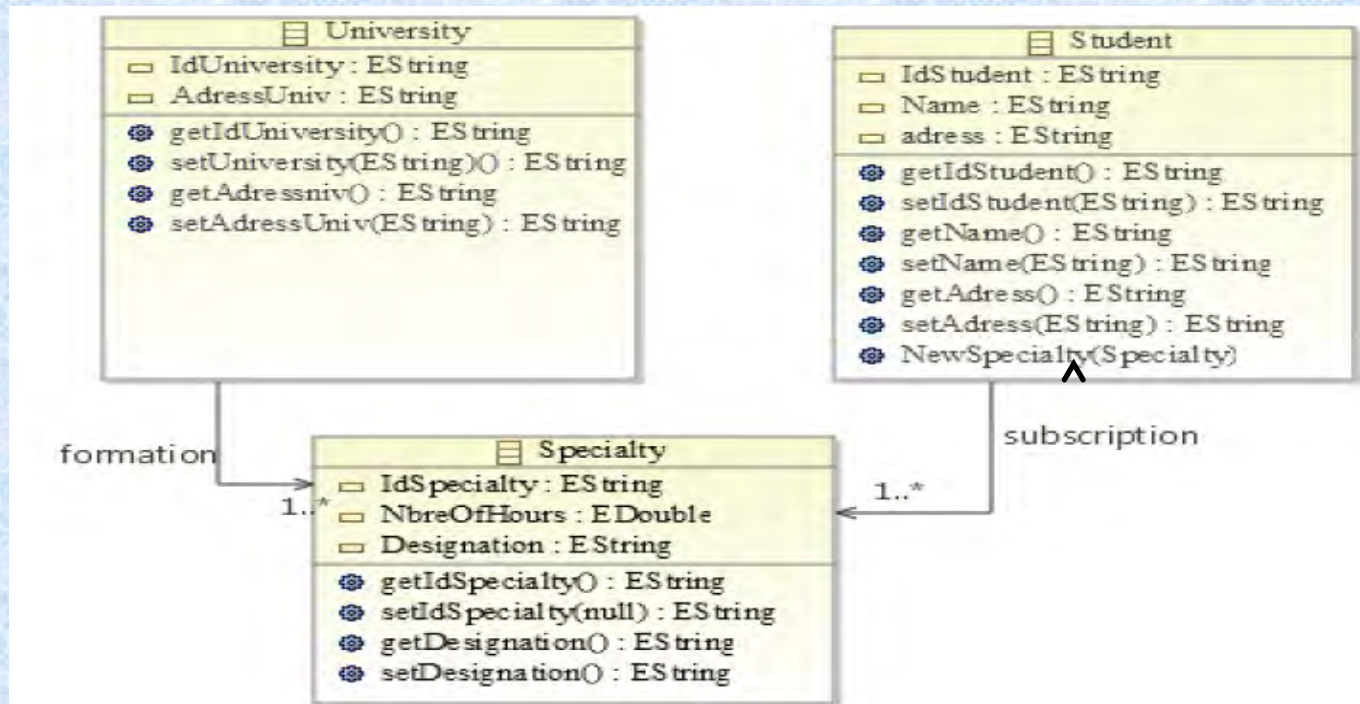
University
IdUniversity : EString
AdressUniv : EString
getIdUniversity() : EString
setUniversity(EString)() : EString
getAdressniv() : EString
setAdressUniv(EString) : EString

Student
IdStudent : EString
Name : EString
adress : EString
getIdStudent() : EString
setIdStudent(EString) : EString
getName() : EString
setName(EString) : EString
getAdress() : EString
setAdress(EString) : EString
NewSpecialty(Specialty)

formation

subscription

Specialty
IdSpecialty : EString
NbreOfHours : EDouble
Designation : EString
getIdSpecialty() : EString
setIdSpecialty(null) : EString
getDesignation() : EString
setDesignation() : EString

1..*

1..*